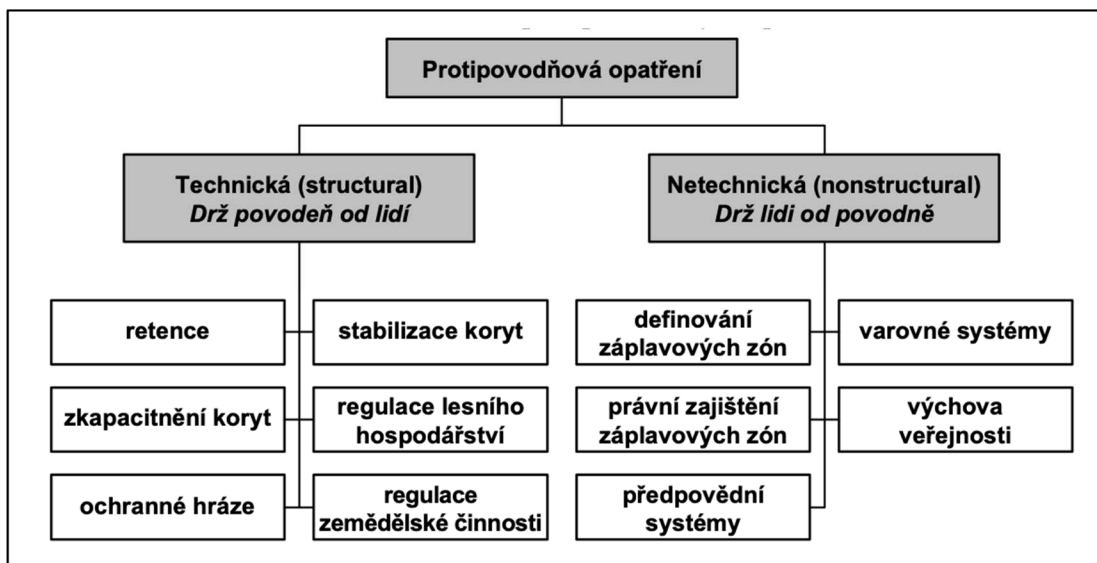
Protipovodňová opatření

Technická (structural)
*Drž povodeň od lidí*

Netechnická (nonstructural)
*Drž lidi od povodně*

retence

stabilizace koryt

zkapacitnění koryt

regulace lesního hospodářství

ochranné hráze

regulace zemědělské činnosti

definování záplavových zón

varovné systémy

právní zajištění záplavových zón

výchova veřejnosti

předpovědní systémy